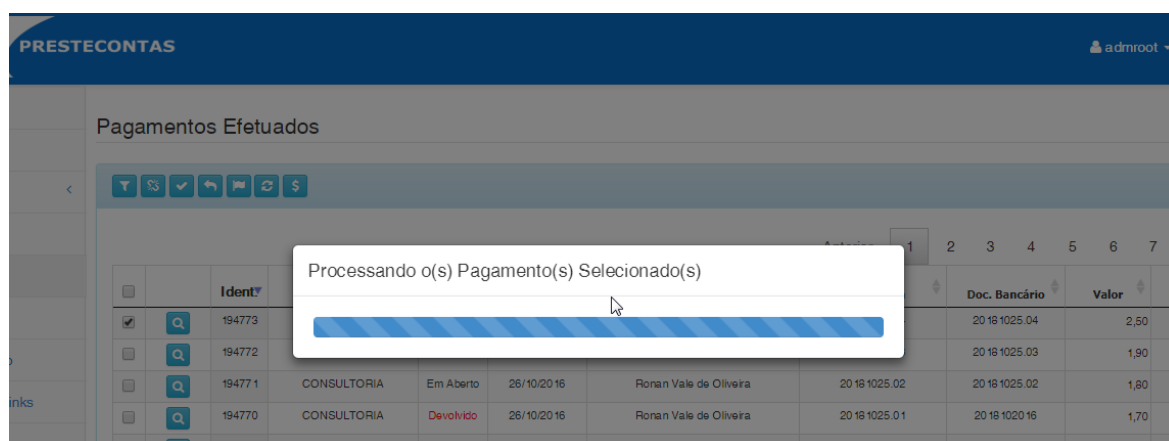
PRESTECONTAS

admroot

Pagamentos Efetuados

$

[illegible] 1 2 3 4 5 6 7

Processando o(s) Pagamento(s) Selecionado(s)

| | | Ident | | | | | | Doc. Bancário | Valor |
|---|---|---|---|---|---|---|---|---|---|
| | | 194773 | | | | | | 20181025.04 | 2,50 |
| | | 194772 | | | | | | 20181025.03 | 1,90 |
| | | 194771 | CONSULTORIA | Em Aberto | 26/10/2016 | Ronan Vale de Oliveira | 20181025.02 | 20181025.02 | 1,80 |
| | | 194770 | CONSULTORIA | Devolvido | 26/10/2016 | Ronan Vale de Oliveira | 20181025.01 | 2018102016 | 1,70 |

o

inks